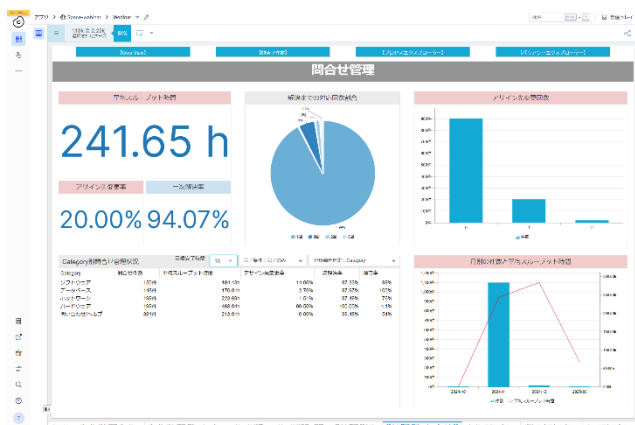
アプリ > Space-ambient > Viewer

問合せ管理

平均スループット時間

241.65 h

解決までの対応回数割合

アサインからの段階数

アサイン者変更率

一次解決率

20.00%

94.07%

Category別件数と対応状況

月別の件数と平均スループット時間

Category

ソフトウェア
データベース
ネットワーク
ハードウェア
問い合わせヘルプ

2024-10
2024-11
2024-12
2025-01